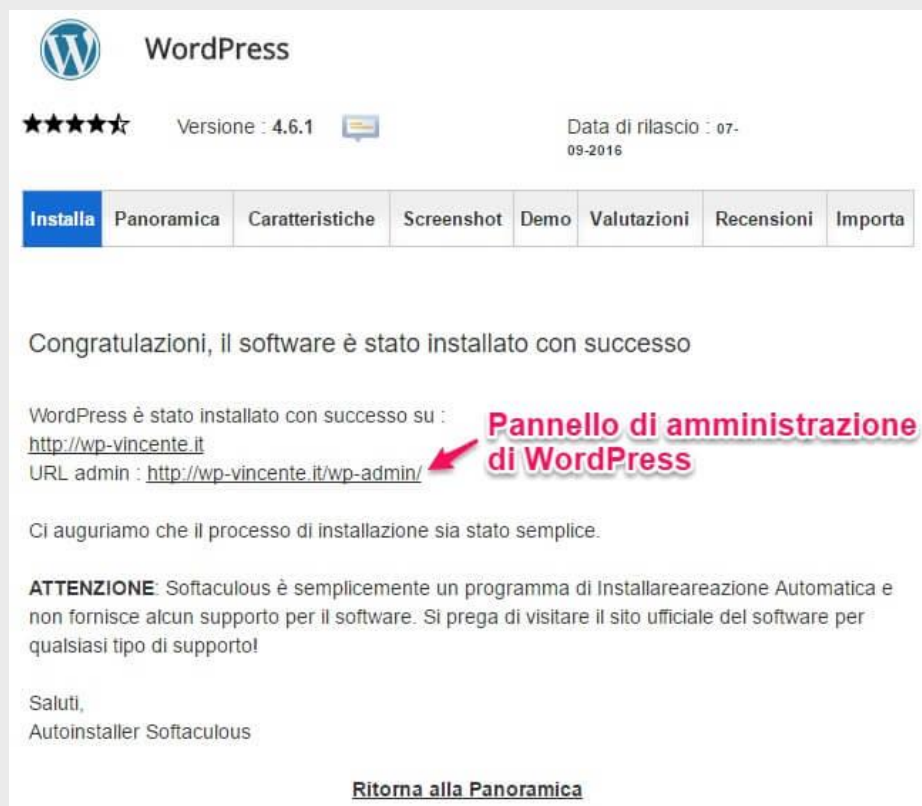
WordPress

Versione : 4.6.1

Data di rilascio : 07-09-2016

| Installa | Panoramica | Caratteristiche | Screenshot | Demo | Valutazioni | Recensioni | Importa |
|---|---|---|---|---|---|---|---|

Congratulazioni, il software è stato installato con successo

WordPress è stato installato con successo su :
http://wp-vincente.it
URL admin : http://wp-vincente.it/wp-admin/

Pannello di amministrazione di WordPress

Ci auguriamo che il processo di installazione sia stato semplice.

ATTENZIONE: Softaculous è semplicemente un programma di Installareareazione Automatica e non fornisce alcun supporto per il software. Si prega di visitare il sito ufficiale del software per qualsiasi tipo di supporto!

Saluti,
Autoinstaller Softaculous

Ritorna alla Panoramica